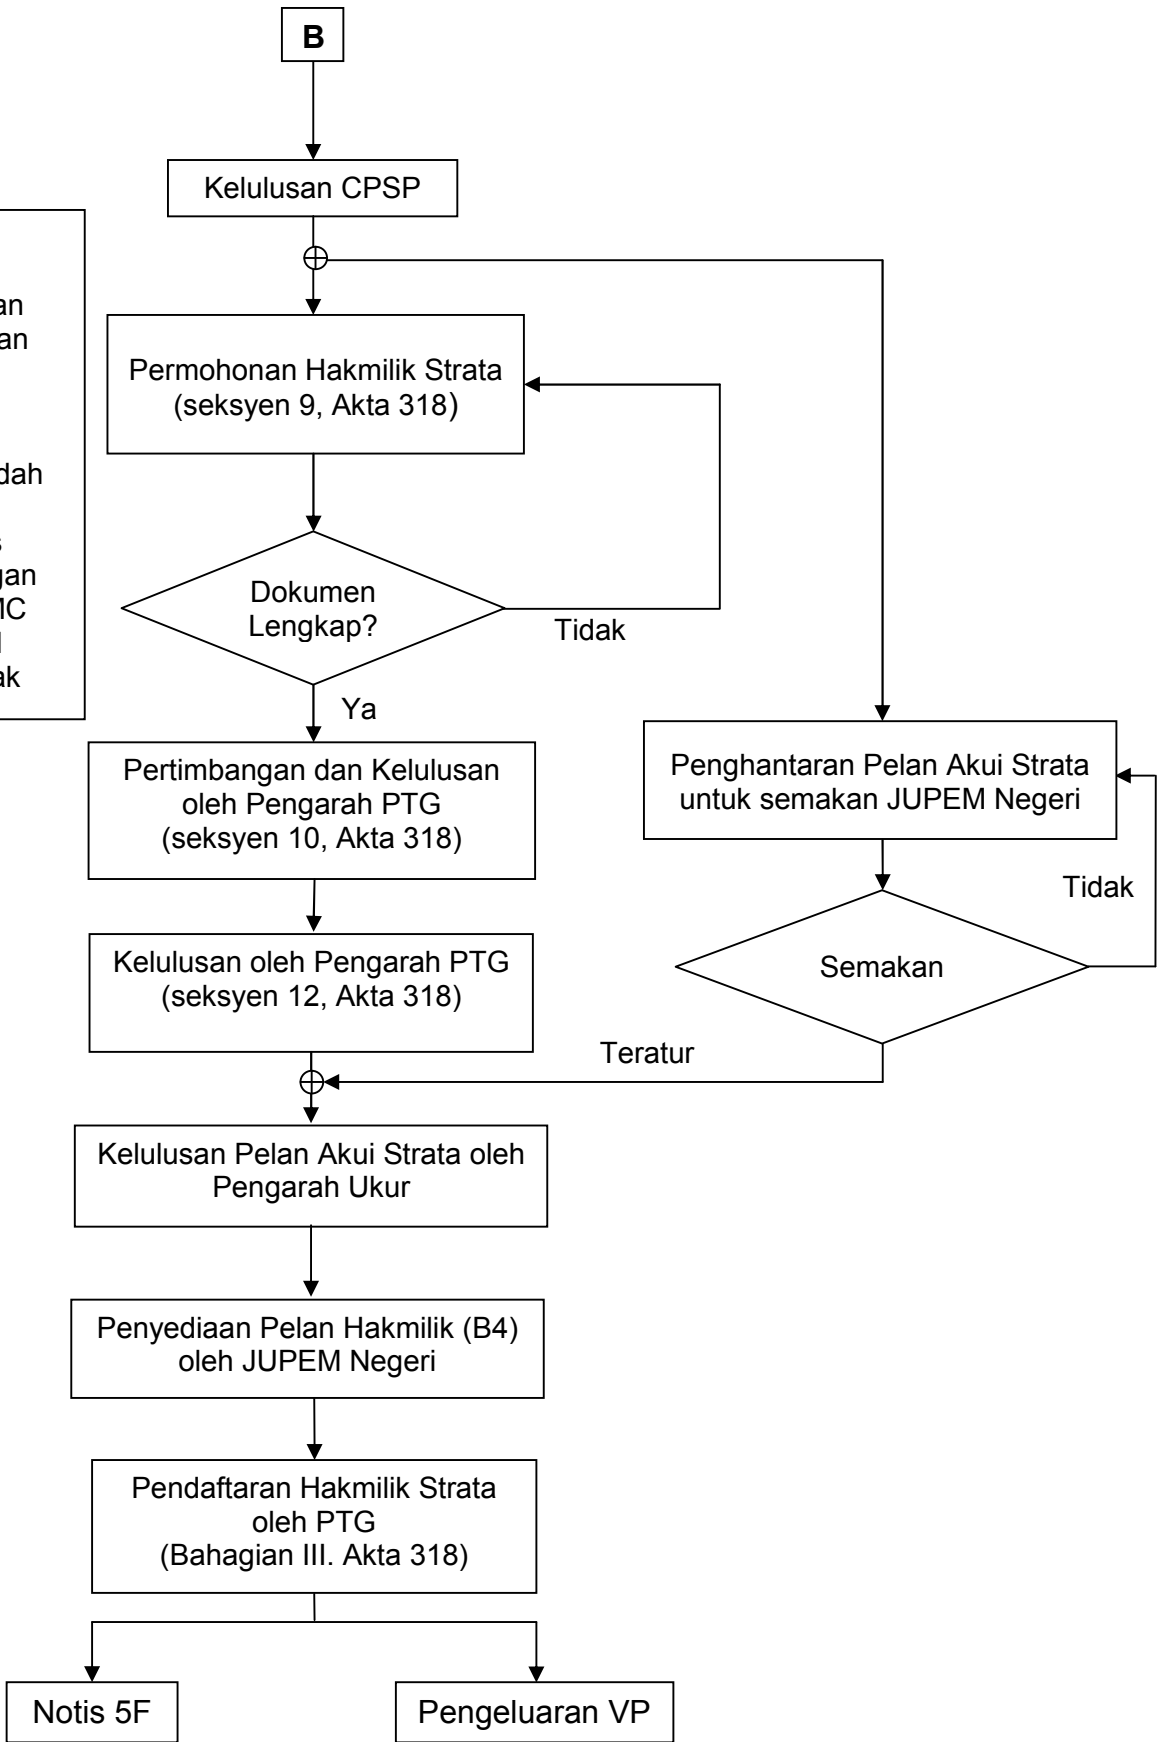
B

Kelulusan CPSP

an
an

dah

s
gan
IC
l
ak

Permohonan Hakmilik Strata (seksyen 9, Akta 318)

Dokumen Lengkap?

Tidak

Ya

Pertimbangan dan Kelulusan oleh Pengarah PTG (seksyen 10, Akta 318)

Kelulusan oleh Pengarah PTG (seksyen 12, Akta 318)

Penghantaran Pelan Akui Strata untuk semakan JUPEM Negeri

Tidak

Semakan

Teratur

Kelulusan Pelan Akui Strata oleh Pengarah Ukur

Penyediaan Pelan Hakmilik (B4) oleh JUPEM Negeri

Pendaftaran Hakmilik Strata oleh PTG (Bahagian III. Akta 318)

Notis 5F

Pengeluaran VP